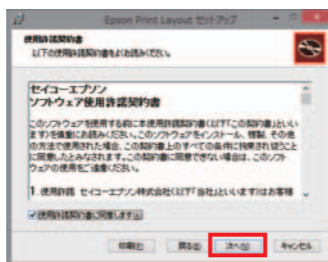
Epson Print Layout セットアップ

使用許諾契約書
以下の使用許諾契約書をよくお読みください。

セイコーエプソン
ソフトウェア使用許諾契約書

このソフトウェアを使用する前に本使用許諾契約書（以下「この契約書」といいます）を慎重にお読みください。このソフトウェアをインストール、複製、その他の方法で使用された場合、この契約書上のすべての条件に拘束されることに同意したとみなされます。この契約書に同意できない場合は、このソフトウェアを使用しないでください。

1. 使用許諾 セイコーエプソン株式会社（以下「当社」といいます）はお客様

使用許諾契約書に同意します(A)

印刷(P)　戻る(B)　次へ(N)　キャンセル